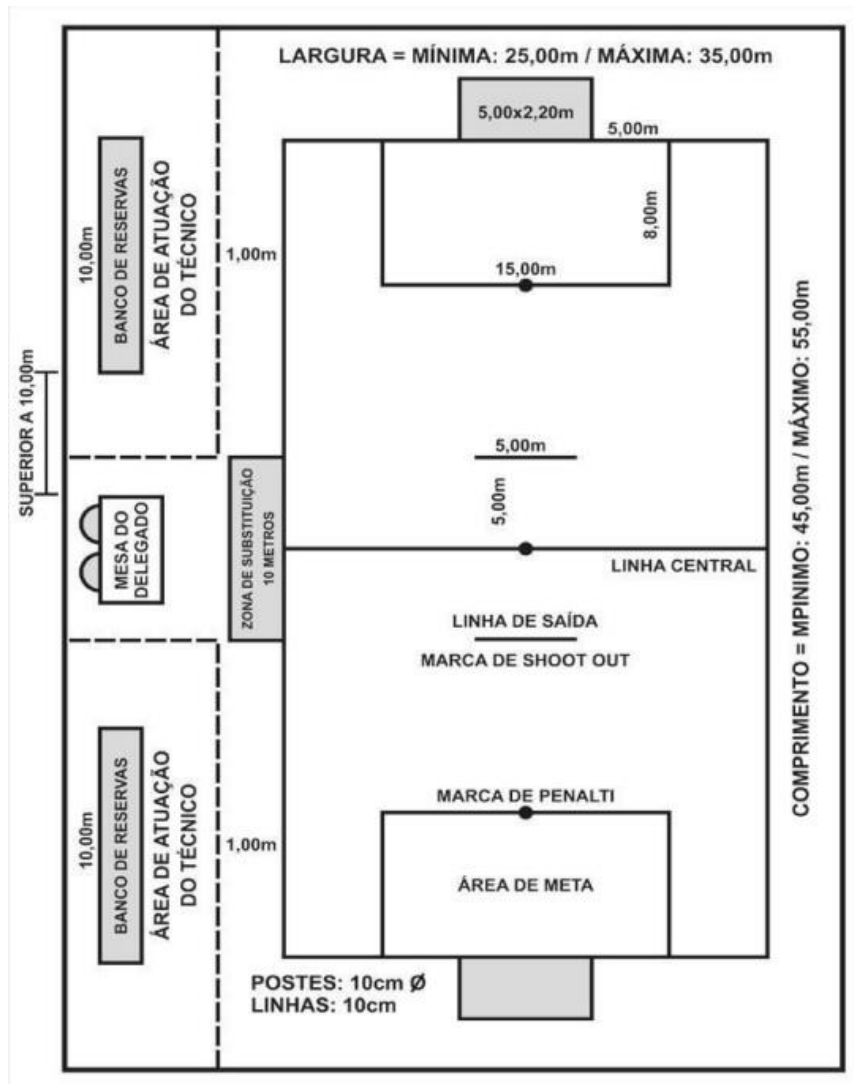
LARGURA = MÍNIMA: 25,00m / MÁXIMA: 35,00m

5,00x2,20m

5,00m

10,00m

BANCO DE RESERVAS

ÁREA DE ATUAÇÃO DO TÉCNICO

1,00m

8,00m

15,00m

SUPERIOR A 10,00m

5,00m

5,00m

MESA DO DELEGADO

ZONA DE SUBSTITUIÇÃO 10 METROS

LINHA CENTRAL

COMPRIMENTO = MPINIMO: 45,00m / MÁXIMO: 55,00m

LINHA DE SAÍDA

MARCA DE SHOOT OUT

10,00m

BANCO DE RESERVAS

ÁREA DE ATUAÇÃO DO TÉCNICO

MARCA DE PENALTI

1,00m

ÁREA DE META

POSTES: 10cm Ø
LINHAS: 10cm